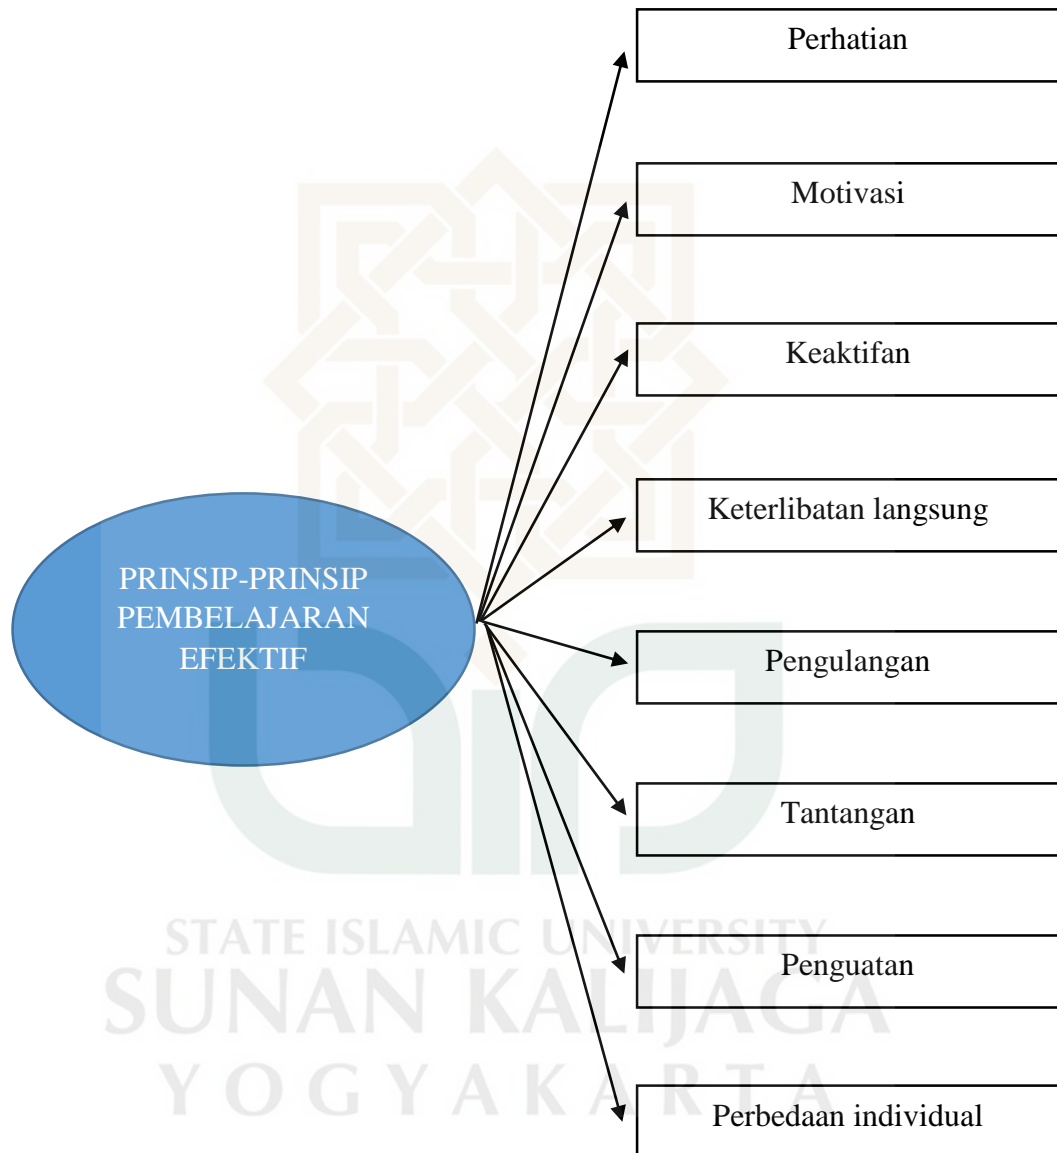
PRINSIP-PRINSIP PEMBELAJARAN EFEKTIF

Perhatian

Motivasi

Keaktifan

Keterlibatan langsung

Pengulangan

Tantangan

Penguatan

Perbedaan individual

STATE ISLAMIC UNIVERSITY
SUNAN KALIJAGA
YOGYAKARTA